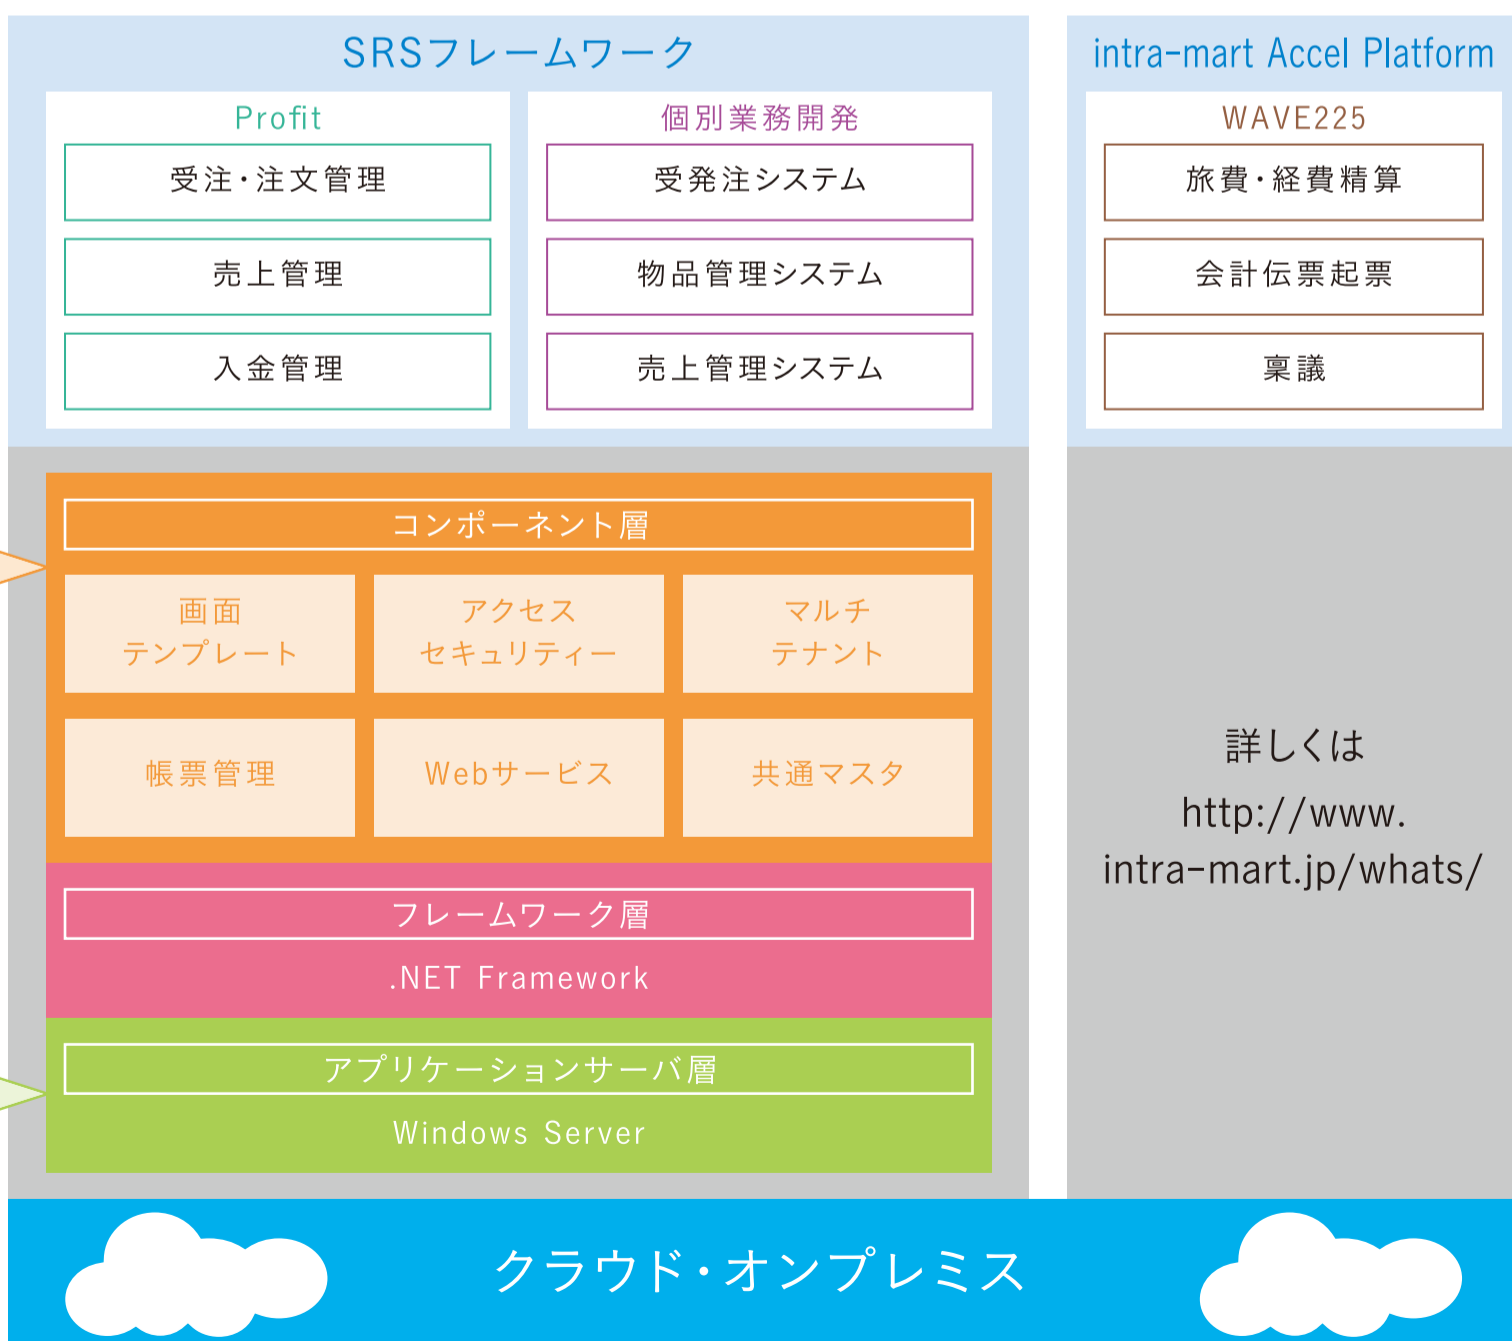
SRSフレームワーク

Profit

受注・注文管理

売上管理

入金管理

個別業務開発

受発注システム

物品管理システム

売上管理システム

intra-mart Accel Platform

WAVE225

旅費・経費精算

会計伝票起票

稟議

コンポーネント層

画面
テンプレート

アクセス
セキュリティー

マルチ
テナント

帳票管理

Webサービス

共通マスタ

フレームワーク層

.NET Framework

アプリケーションサーバ層

Windows Server

詳しくは
http://www.
intra-mart.jp/whats/

クラウド・オンプレミス